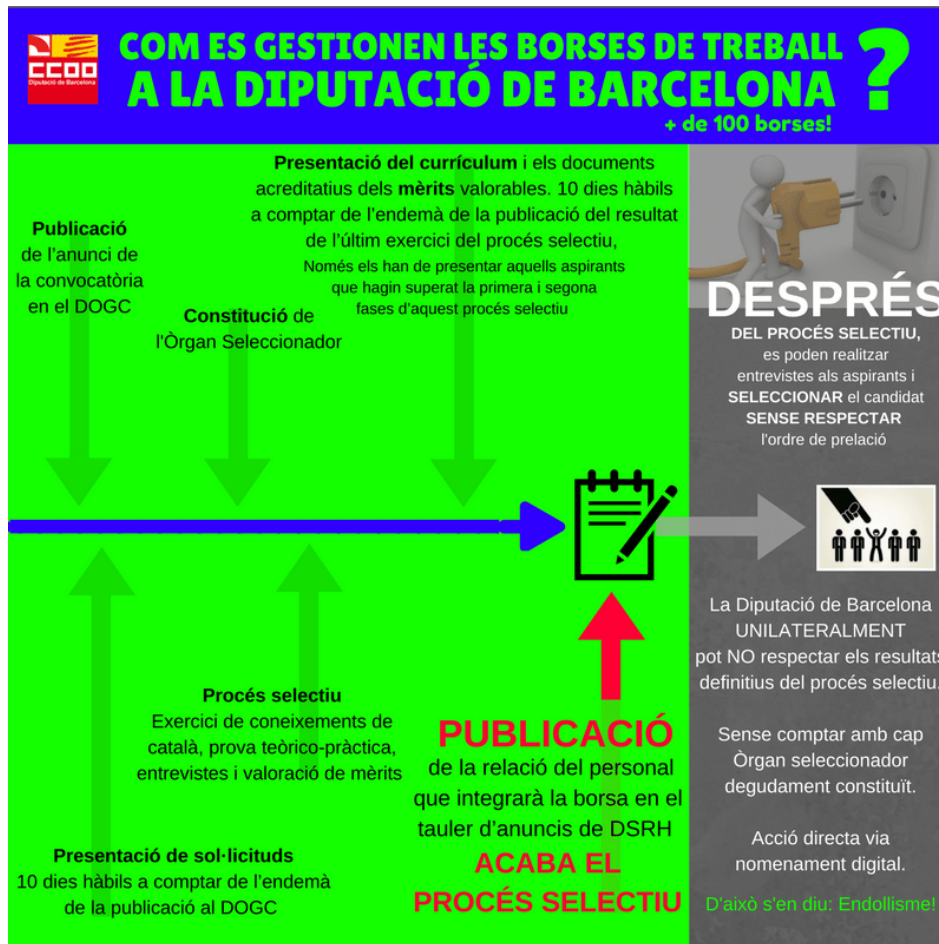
CCOO
Diputació de Barcelona

COM ES GESTIONEN LES BORSES DE TREBALL A LA DIPUTACIÓ DE BARCELONA ?
+ de 100 borses!

Publicació de l'anunci de la convocatòria en el DOGC

Constitució de l'Òrgan Seleccionador

Presentació del currículum i els documents acreditatius dels mèrits valorables. 10 dies hàbils a comptar de l'endemà de la publicació del resultat de l'últim exercici del procés selectiu,
Només els han de presentar aquells aspirants que hagin superat la primera i segona fases d'aquest procés selectiu

DESPRÉS
DEL PROCÉS SELECTIU, es poden realitzar entrevistes als aspirants i SELECCIONAR el candidat SENSE RESPECTAR l'ordre de prelació

La Diputació de Barcelona UNILATERALMENT pot NO respectar els resultats definitius del procés selectiu.

Sense comptar amb cap Òrgan seleccionador degudament constituït.

Acció directa via nomenament digital.

D'això s'en diu: Endollisme!

Procés selectiu
Exercici de coneixements de català, prova teòrico-pràctica, entrevistes i valoració de mèrits

PUBLICACIÓ
de la relació del personal que integrarà la borsa en el tauler d'anuncis de DSRH
ACABA EL PROCÉS SELECTIU

Presentació de sol·licituds
10 dies hàbils a comptar de l'endemà de la publicació al DOGC